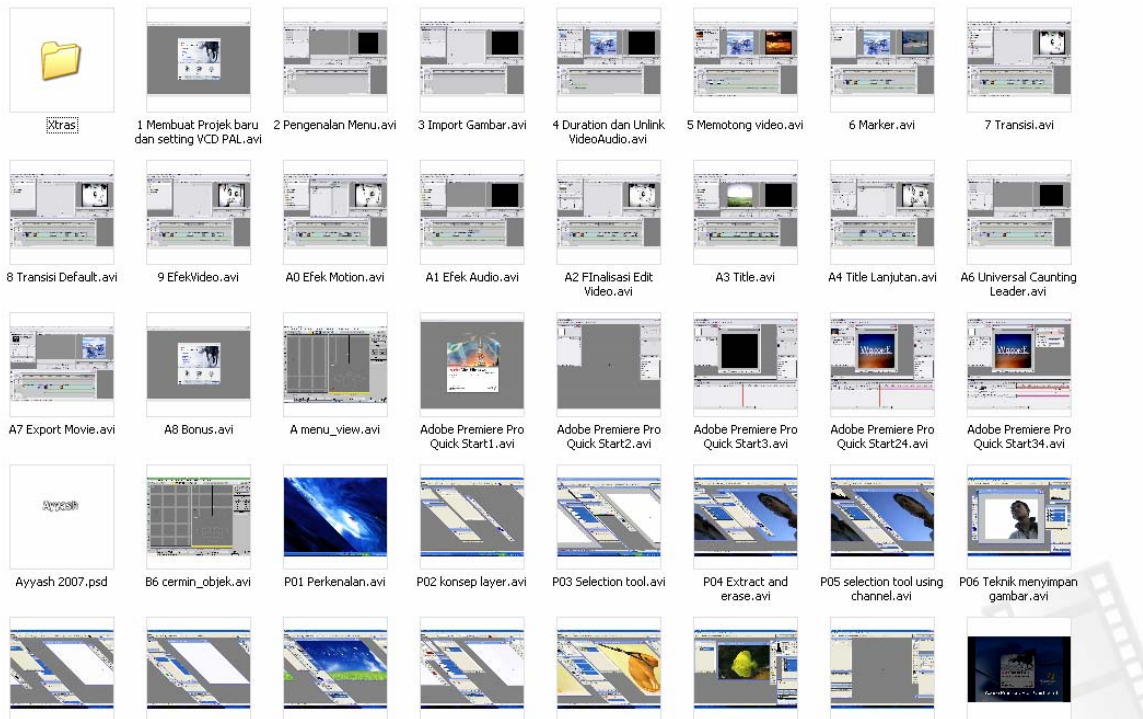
Xtras

1 Membuat Projek baru dan setting VCD PAL.avi

2 Pengenalan Menu.avi

3 Import Gambar.avi

4 Duration dan Unlink VideoAudio.avi

5 Memotong video.avi

6 Marker.avi

7 Transisi.avi

8 Transisi Default.avi

9 EfekVideo.avi

A0 Efek Motion.avi

A1 Efek Audio.avi

A2 FInalisasi Edit Video.avi

A3 Title.avi

A4 Title Lanjutan.avi

A6 Universal Caunting Leader.avi

A7 Export Movie.avi

A8 Bonus.avi

A menu_view.avi

Adobe Premiere Pro Quick Start1.avi

Adobe Premiere Pro Quick Start2.avi

Adobe Premiere Pro Quick Start3.avi

Adobe Premiere Pro Quick Start24.avi

Adobe Premiere Pro Quick Start34.avi

Ayyash

Ayyash 2007.psd

B6 cermin_objek.avi

P01 Perkenalan.avi

P02 konsep layer.avi

P03 Selection tool.avi

P04 Extract and erase.avi

P05 selection tool using channel.avi

P06 Teknik menyimpan gambar.avi